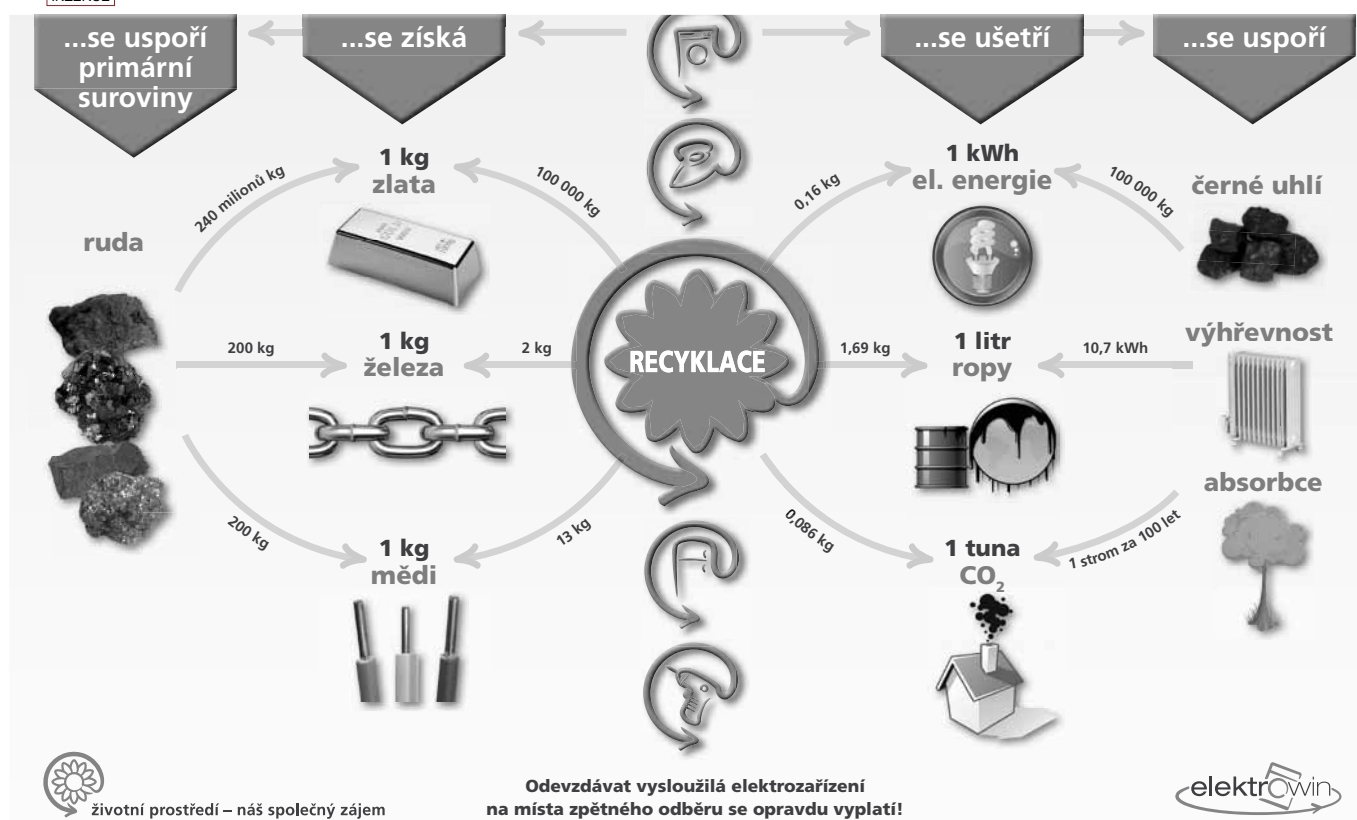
INZERCE

...se uspoří primární suroviny

...se získá

...se ušetří

...se uspoří

ruda

240 milionů kg

1 kg
zlata

100 000 kg

200 kg

1 kg
železa

2 kg

200 kg

1 kg
mědi

13 kg

RECYKLACE

0,16 kg

1 kWh
el. energie

100 000 kg

černé uhlí

1,69 kg

1 litr
ropy

10,7 kWh

výhřevnost

0,086 kg

1 tuna
$CO_2$

1 strom za 100 let

absorbce

životní prostředí – náš společný zájem

Odevzdávat vysloužilá elektrozařízení na místa zpětného odběru se opravdu vyplatí!

elektrowin